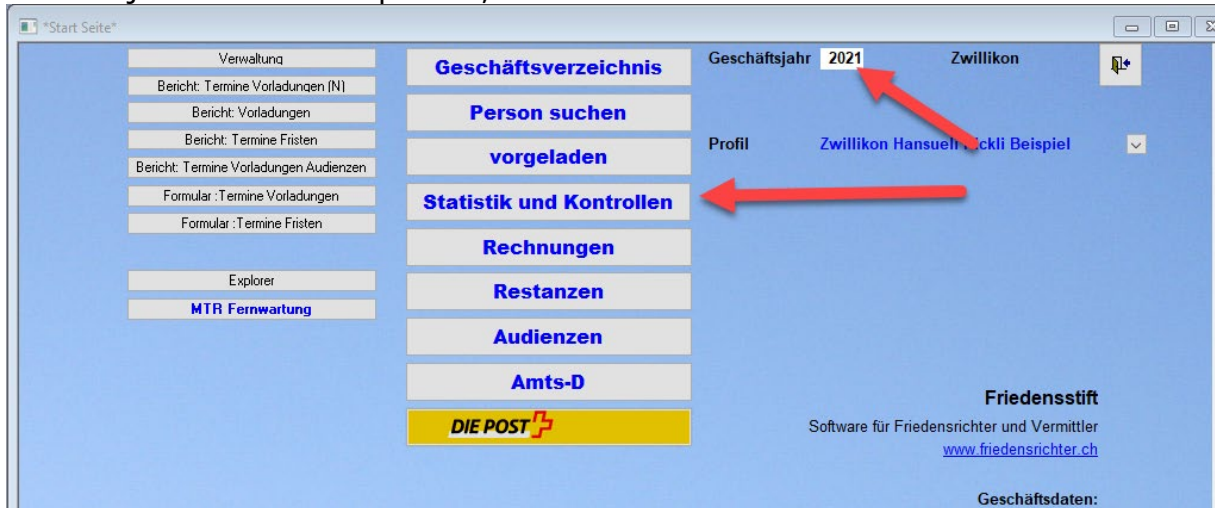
*Start Seite*

Verwaltung
Bericht: Termine Vorladungen (N)
Bericht: Vorladungen
Bericht: Termine Fristen
Bericht: Termine Vorladungen Audienzen
Formular : Termine Vorladungen
Formular : Termine Fristen

Explorer
MTR Fernwartung

Geschäftsverzeichnis
Person suchen
vorgeladen
Statistik und Kontrollen
Rechnungen
Restanzen
Audienzen
Amts-D
DIE POST

Geschäftsjahr 2021
Zwillikon

Profil
Zwillikon Hansueli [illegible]ckli Beispiel

Friedensstift
Software für Friedensrichter und Vermittler
www.friedensrichter.ch

Geschäftsdaten: